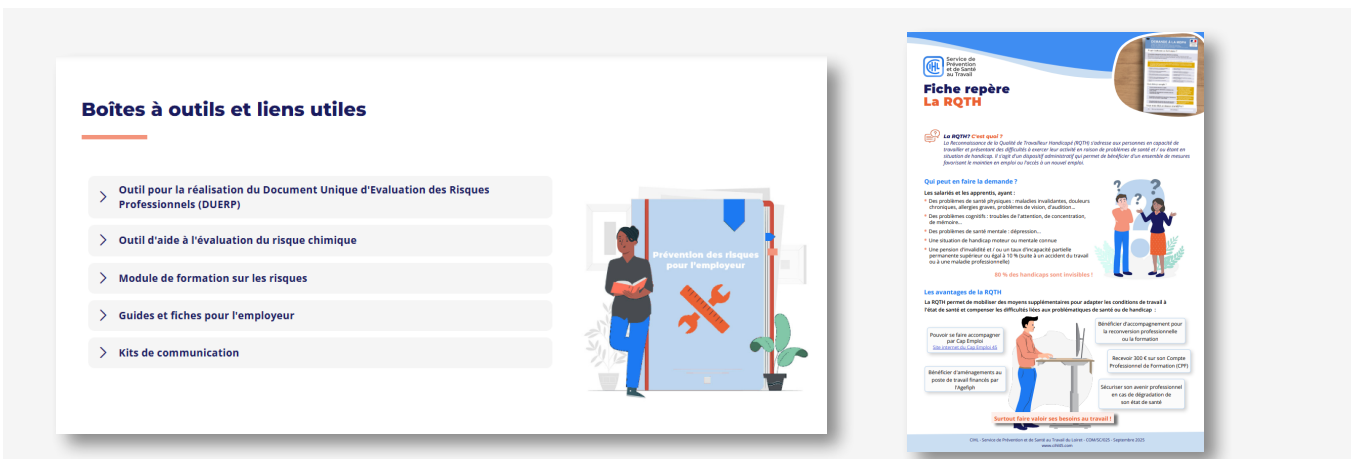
Boîtes à outils et liens utiles

Outil pour la réalisation du Document Unique d'Evaluation des Risques Professionnels (DUERP)

Outil d'aide à l'évaluation du risque chimique

Module de formation sur les risques

Guides et fiches pour l'employeur

Kits de communication

Prévention des risques pour l'employeur

CIHL Service de Prévention et de Santé au Travail

Fiche repère
La RQTH

La RQTH ? C'est quoi ?
La Reconnaissance de la Qualité de Travailleur Handicapé (RQTH) s'adresse aux personnes en capacité de travailler et présentant des difficultés à exercer leur activité en raison de problèmes de santé et / ou étant en situation de handicap. Il s'agit d'un dispositif administratif qui permet de bénéficier d'un ensemble de mesures favorisant le maintien en emploi ou l'accès à un nouvel emploi.

Qui peut en faire la demande ?
Les salariés et les apprentis, ayant :
Des problèmes de santé physiques : maladies invalidantes, douleurs chroniques, allergies graves, problèmes de vision, d'audition...
Des problèmes cognitifs : troubles de l'attention, de concentration, de mémoire...
Des problèmes de santé mentale : dépression...
Une situation de handicap moteur ou mentale connue
Une pension d'invalidité et / ou un taux d'incapacité partielle permanente supérieur ou égal à 10 % (suite à un accident du travail ou à une maladie professionnelle)
80 % des handicaps sont invisibles !

Les avantages de la RQTH
La RQTH permet de mobiliser des moyens supplémentaires pour adapter les conditions de travail à l'état de santé et compenser les difficultés liées aux problématiques de santé ou de handicap :

Pouvoir se faire accompagner par Cap Emploi
Site Internet du Cap Emploi 45

Bénéficier d'aménagements au poste de travail financés par l'Agefiph

Bénéficier d'accompagnement pour la reconversion professionnelle ou la formation

Recevoir 300 € sur son Compte Professionnel de Formation (CPF)

Sécuriser son avenir professionnel en cas de dégradation de son état de santé

Surtout faire valoir ses besoins au travail !

CIHL - Service de Prévention et de Santé au Travail du Loiret - COM/SC/025 - Septembre 2025
www.cihl45.com